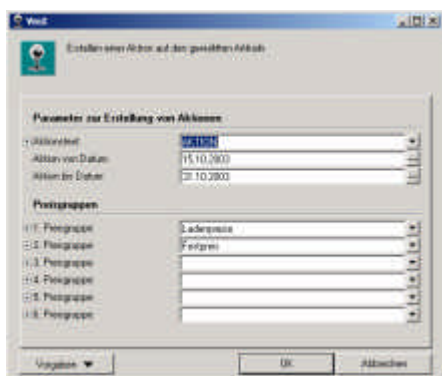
Weiß

Erstellen einer Aktion auf den gewählten Artikeln

Parameter zur Erstellung von Aktionen

Aktionstext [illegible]
Aktion von Datum 15.10.2003
Aktion bis Datum 31.10.2003

Preisgruppen

1. Preisgruppe Ladenpreis
2. Preisgruppe Festpreis
3. Preisgruppe
4. Preisgruppe
5. Preisgruppe
6. Preisgruppe

Vorgaben ▼
OK
Abbrechen